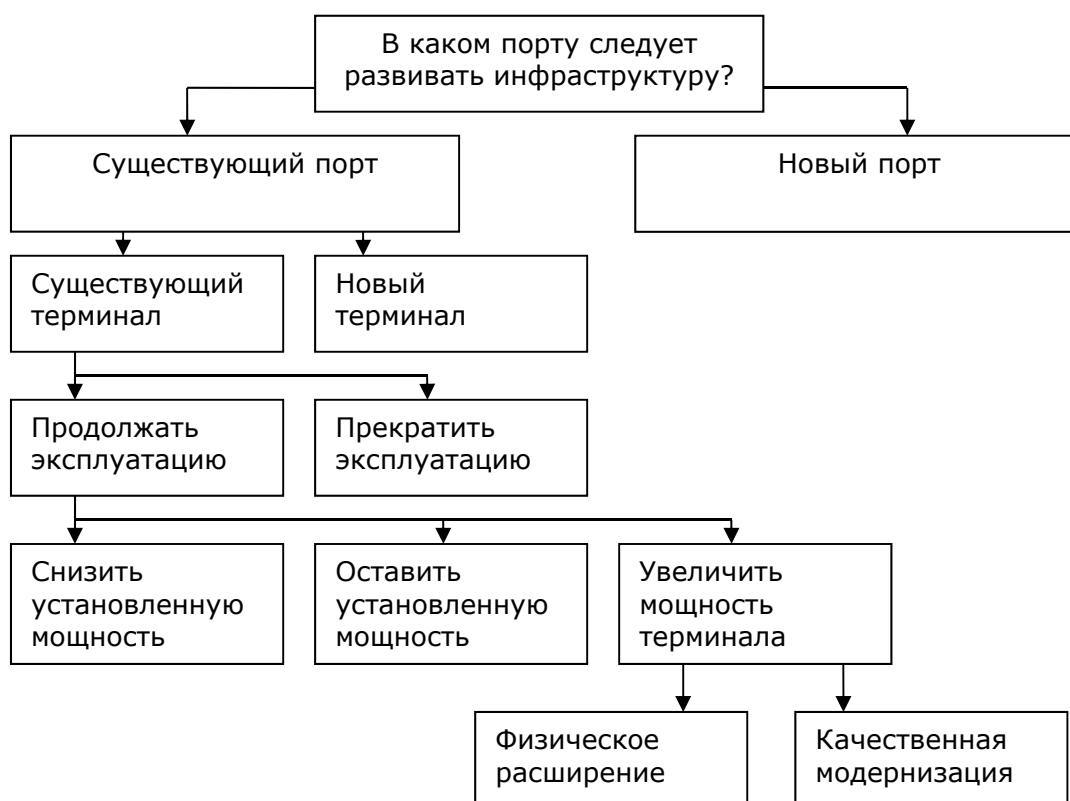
В каком порту следует развивать инфраструктуру?

Существующий порт

Новый порт

Существующий терминал

Новый терминал

Продолжать эксплуатацию

Прекратить эксплуатацию

Снизить установленную мощность

Оставить установленную мощность

Увеличить мощность терминала

Физическое расширение

Качественная модернизация